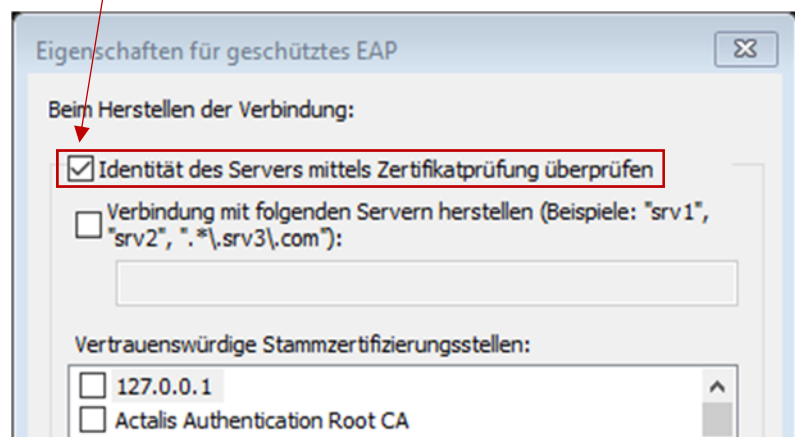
Eigenschaften für geschütztes EAP

Beim Herstellen der Verbindung:

Identität des Servers mittels Zertifikatprüfung überprüfen

Verbindung mit folgenden Servern herstellen (Beispiele: "srv1", "srv2", ".*\.srv3\.com"):

Vertrauenswürdige Stammzertifizierungsstellen:

127.0.0.1

Actalis Authentication Root CA